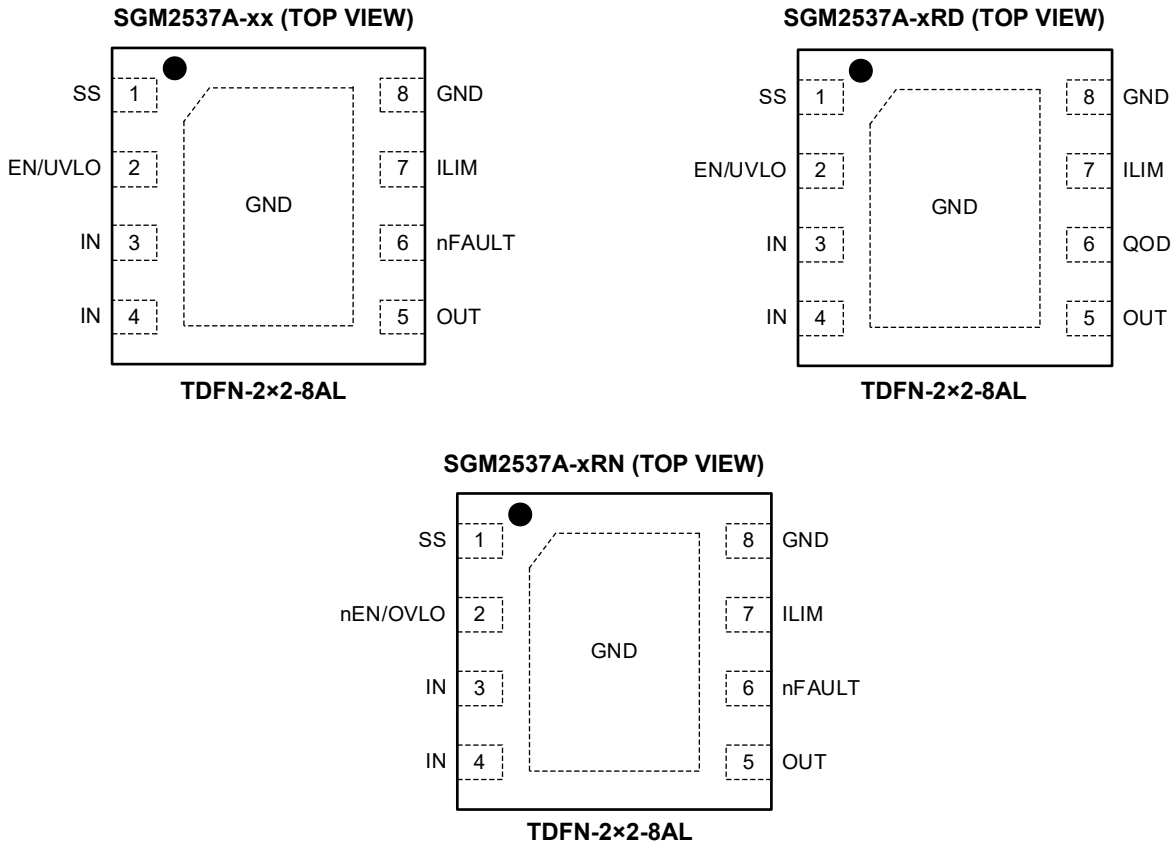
SGM2537A-xx (TOP VIEW)

SS 1
EN/UVLO 2
IN 3
IN 4
GND
8 GND
7 ILIM
6 nFAULT
5 OUT

TDFN-2×2-8AL

SGM2537A-xRD (TOP VIEW)

SS 1
EN/UVLO 2
IN 3
IN 4
GND
8 GND
7 ILIM
6 QOD
5 OUT

TDFN-2×2-8AL

SGM2537A-xRN (TOP VIEW)

SS 1
nEN/OVLO 2
IN 3
IN 4
GND
8 GND
7 ILIM
6 nFAULT
5 OUT

TDFN-2×2-8AL